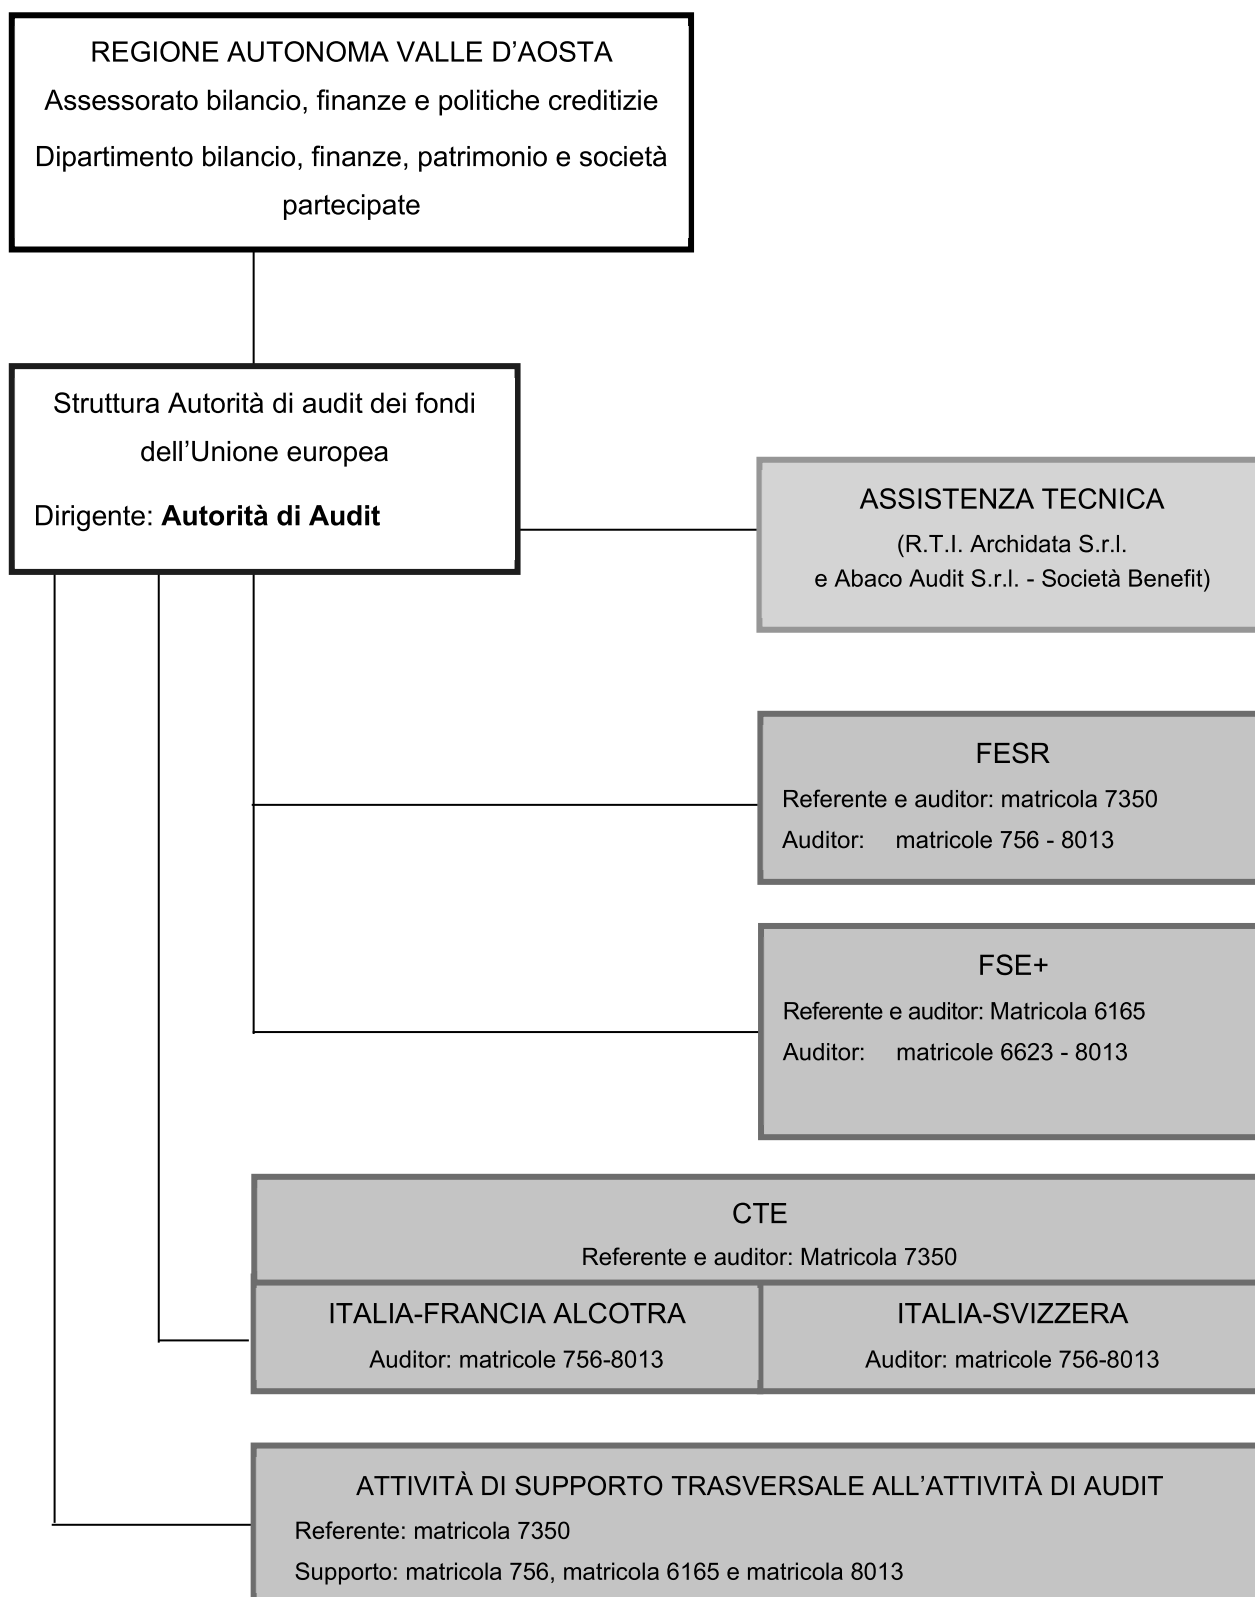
REGIONE AUTONOMA VALLE D’AOSTA
Assessorato bilancio, finanze e politiche creditizie
Dipartimento bilancio, finanze, patrimonio e società partecipate

Struttura Autorità di audit dei fondi dell’Unione europea
Dirigente: **Autorità di Audit**

ASSISTENZA TECNICA
(R.T.I. Archidata S.r.l. e Abaco Audit S.r.l. - Società Benefit)

FESR
Referente e auditor: matricola 7350
Auditor: matricole 756 - 8013

FSE+
Referente e auditor: Matricola 6165
Auditor: matricole 6623 - 8013

CTE
Referente e auditor: Matricola 7350

ITALIA-FRANCIA ALCOTRA
Auditor: matricole 756-8013

ITALIA-SVIZZERA
Auditor: matricole 756-8013

ATTIVITÀ DI SUPPORTO TRASVERSALE ALL’ATTIVITÀ DI AUDIT
Referente: matricola 7350
Supporto: matricola 756, matricola 6165 e matricola 8013